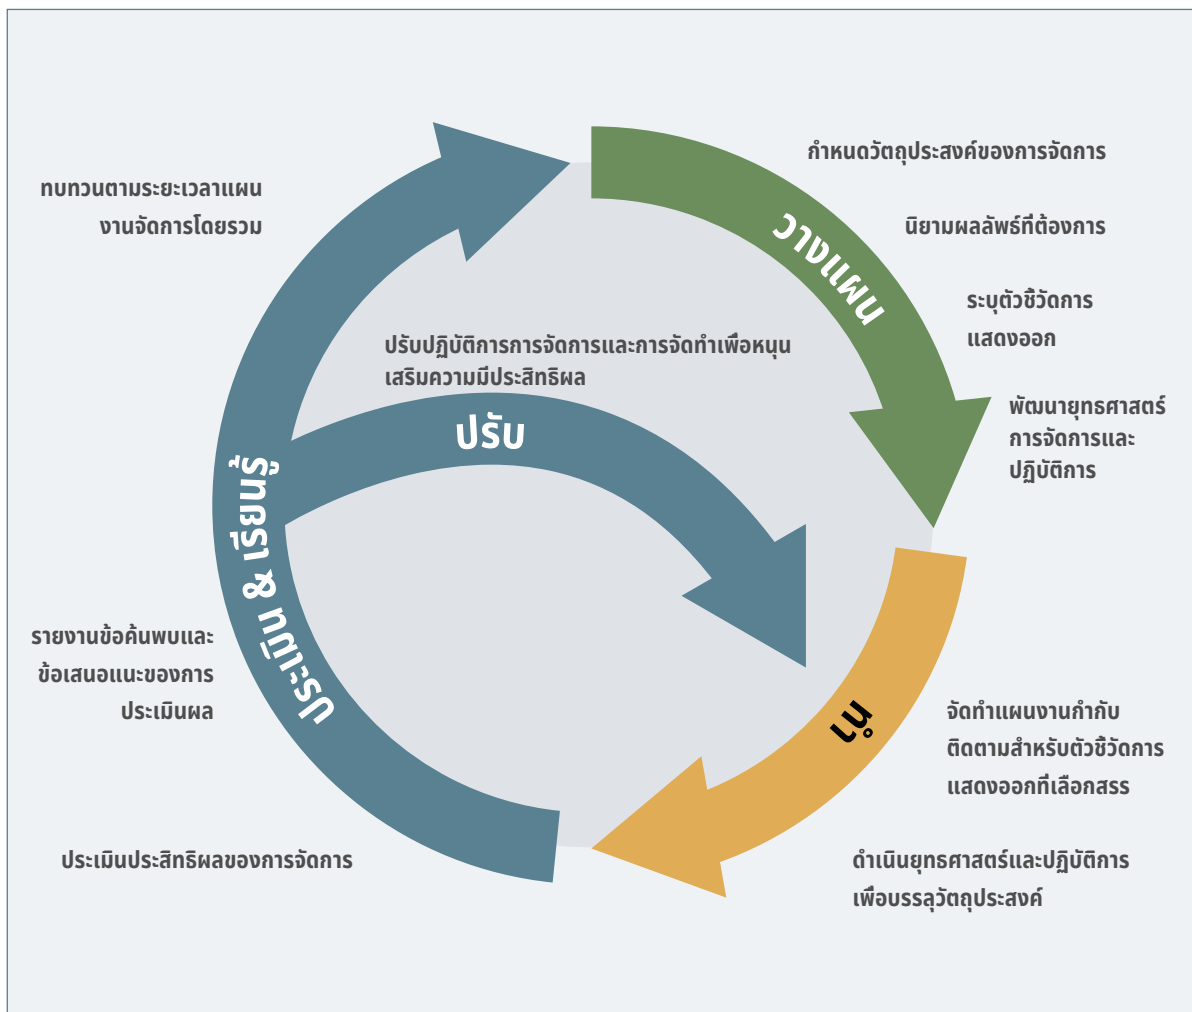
ทบทวนตามระยะเวลาแผนงานจัดการโดยรวม

กำหนดวัตถุประสงค์ของการจัดการ

วางแผน

นิยามผลลัพธ์ที่ต้องการ

ระบุตัวชี้วัดการแสดงออก

ปรับปฏิบัติการการจัดการและการจัดทำเพื่อหนุนเสริมความมีประสิทธิผล

ปรับ

พัฒนายุทธศาสตร์การจัดการและปฏิบัติการ

ประเมิน & เรียนรู้

ทำ

รายงานข้อค้นพบและข้อเสนอแนะของการประเมินผล

จัดทำแผนงานกำกับติดตามสำหรับตัวชี้วัดการแสดงออกที่เลือกสรร

ประเมินประสิทธิผลของการจัดการ

ดำเนินยุทธศาสตร์และปฏิบัติการเพื่อบรรลุวัตถุประสงค์